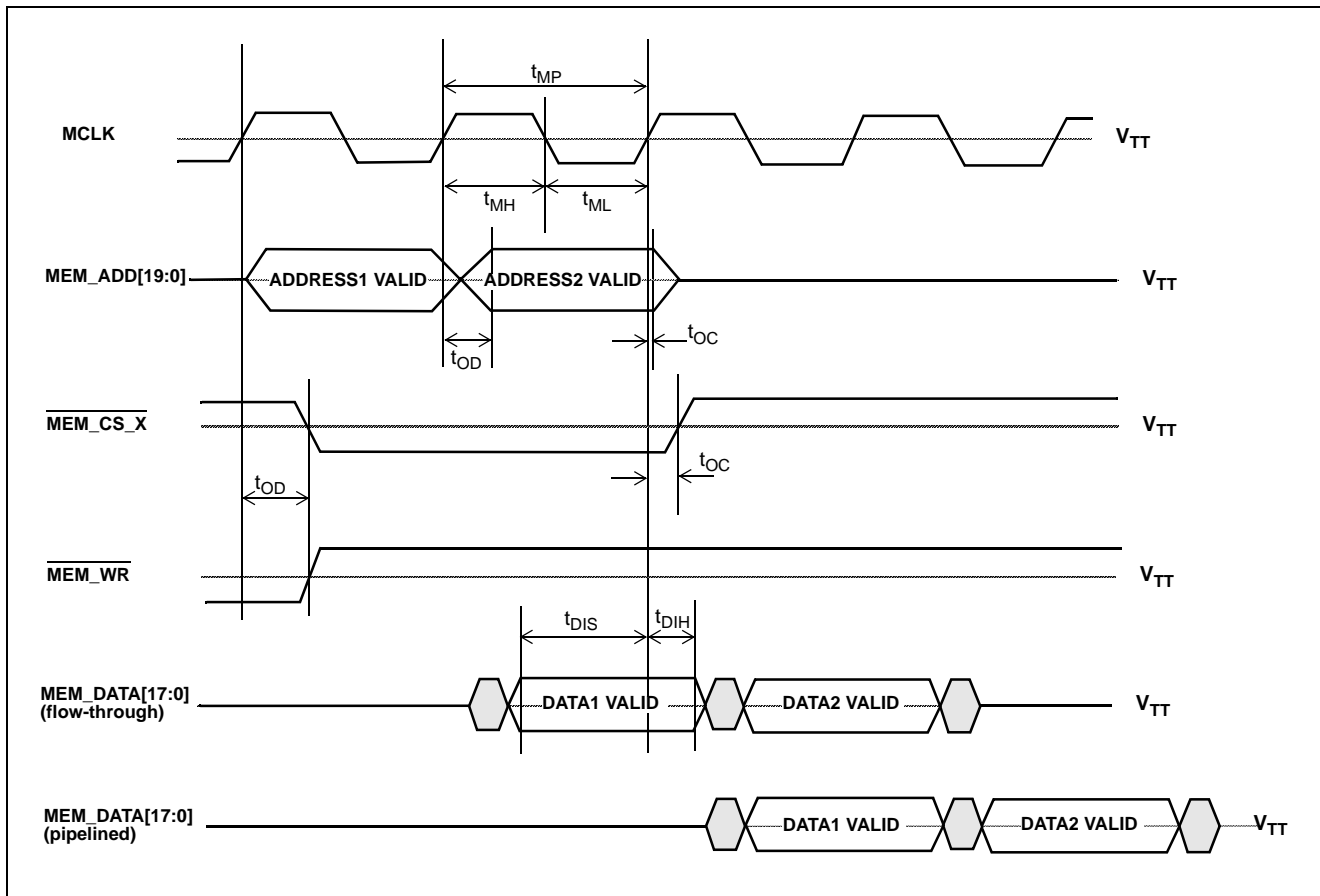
$t_{MP}$

MCLK

$V_{TT}$

$t_{MH}$ $t_{ML}$

MEM_ADD[19:0]

ADDRESS1 VALID

ADDRESS2 VALID

$V_{TT}$

$t_{OD}$

$t_{OC}$

$\overline{\text{MEM\_CS\_X}}$

$V_{TT}$

$t_{OC}$

$t_{OD}$

$\overline{\text{MEM\_WR}}$

$V_{TT}$

$t_{DIS}$ $t_{DIH}$

MEM_DATA[17:0] (flow-through)

DATA1 VALID

DATA2 VALID

$V_{TT}$

MEM_DATA[17:0] (pipelined)

DATA1 VALID

DATA2 VALID

$V_{TT}$